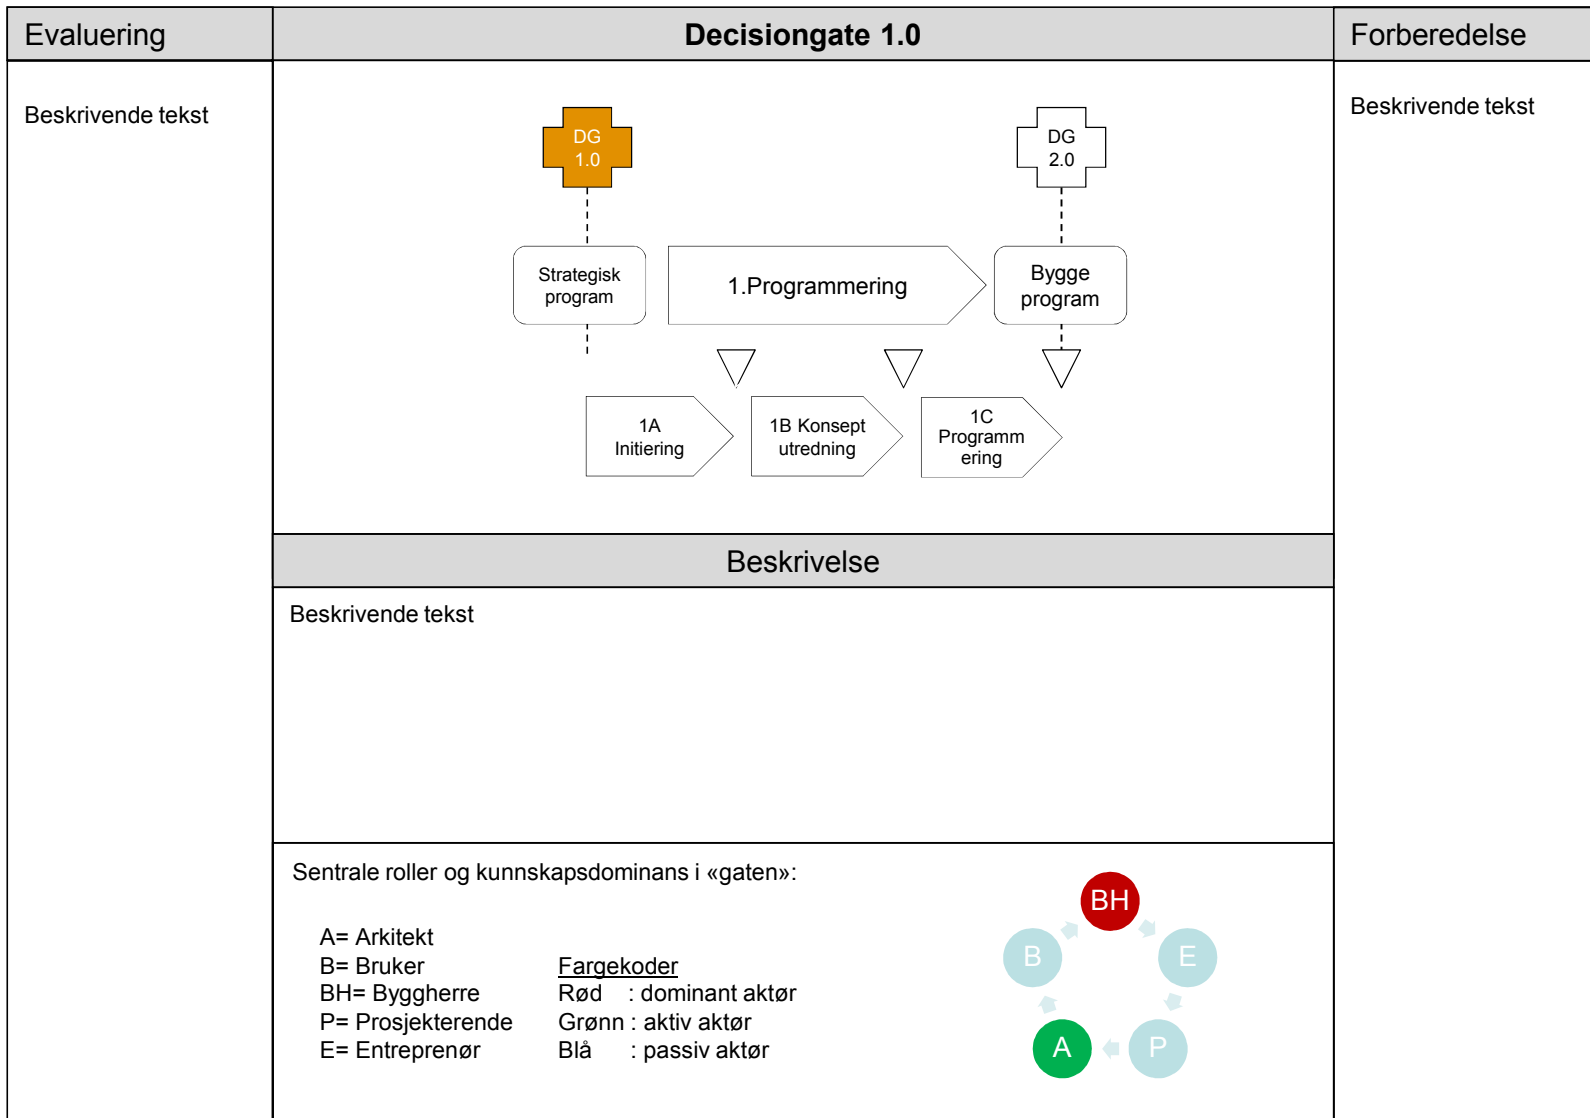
Evaluering

Beskrivende tekst

Decisiongate 1.0

DG 1.0

DG 2.0

Strategisk program

1.Programmering

Bygge program

1A Initiering

1B Konsept utredning

1C Programm ering

Beskrivelse

Beskrivende tekst

Sentrale roller og kunnskapsdominans i «gaten»:

A= Arkitekt
B= Bruker
BH= Byggherre
P= Prosjekterende
E= Entreprenør

Fargekoder
Rød : dominant aktør
Grønn : aktiv aktør
Blå : passiv aktør

BH
E
P
A
B

Forberedelse

Beskrivende tekst